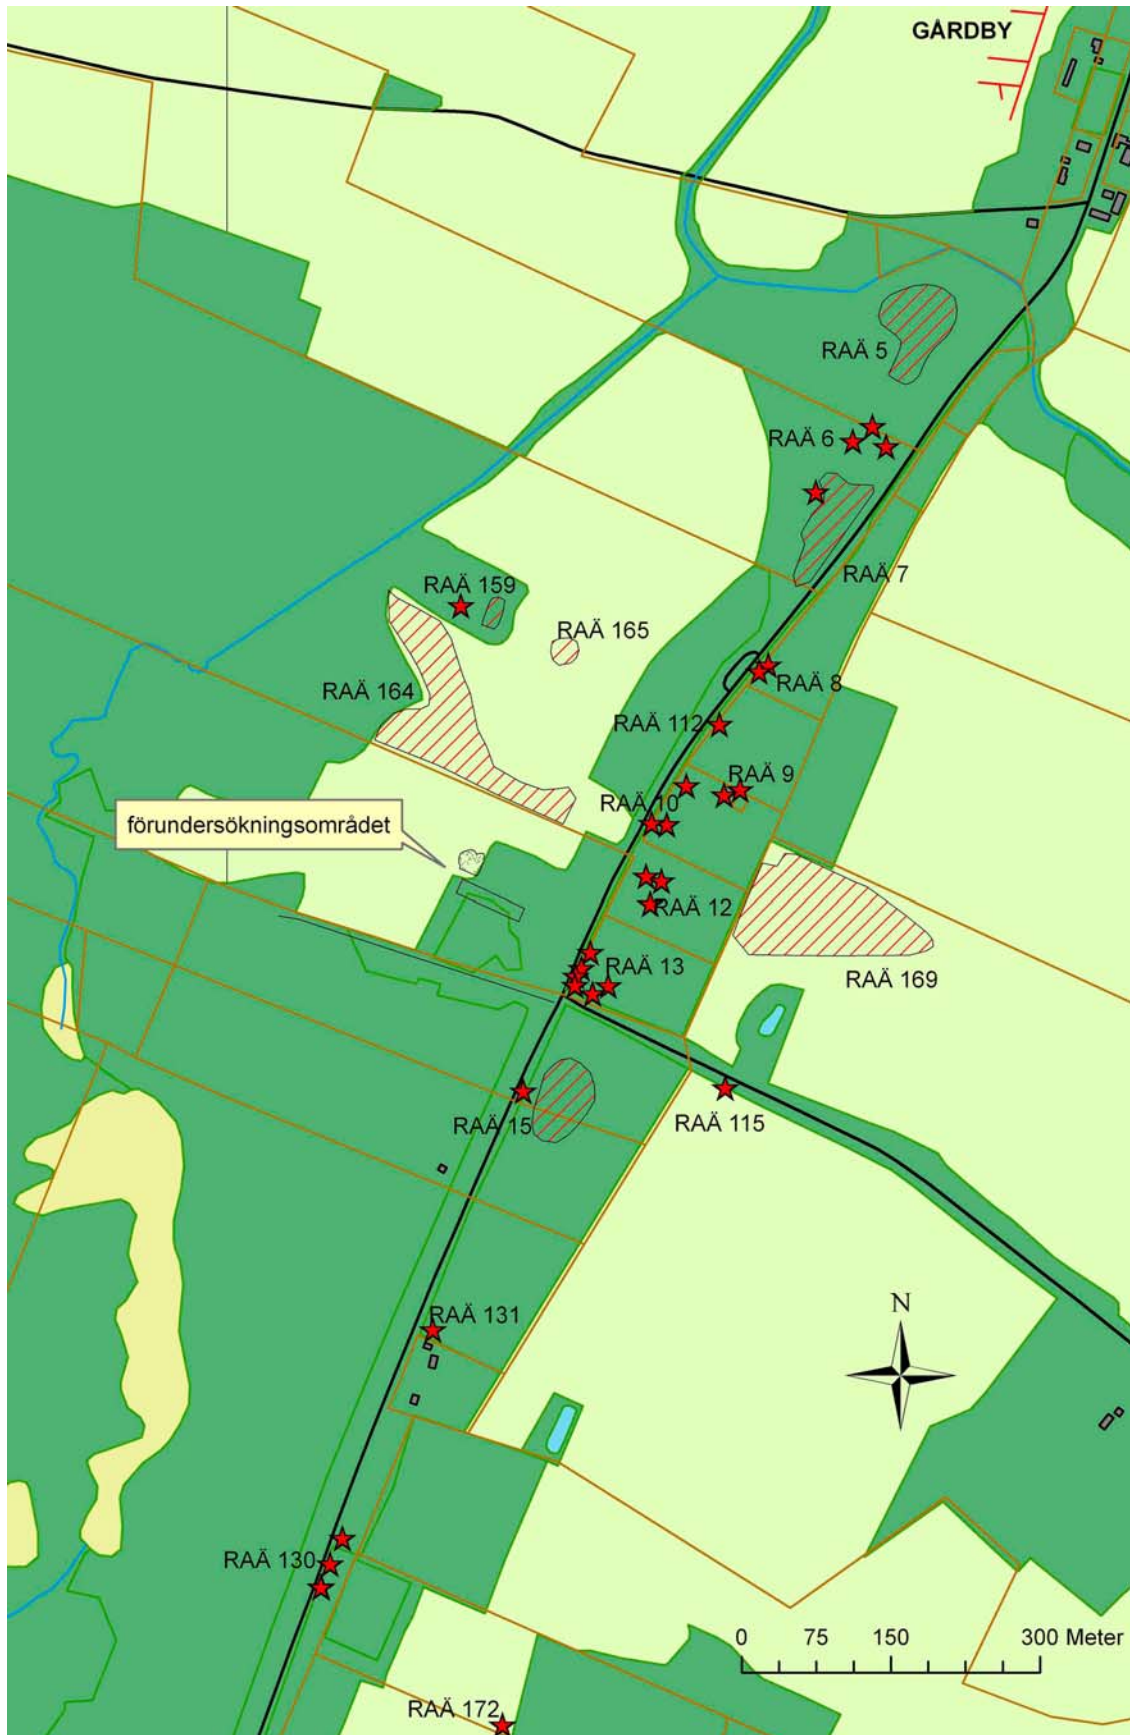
GÅRDBY

RAÄ 5

RAÄ 6

RAÄ 7

RAÄ 159

RAÄ 165

RAÄ 164

RAÄ 8

RAÄ 112

RAÄ 9

RAÄ 10

förundersökningsområdet

RAÄ 12

RAÄ 13

RAÄ 169

RAÄ 15

RAÄ 115

N

RAÄ 131

RAÄ 130

0 75 150 300 Meter

RAÄ 172